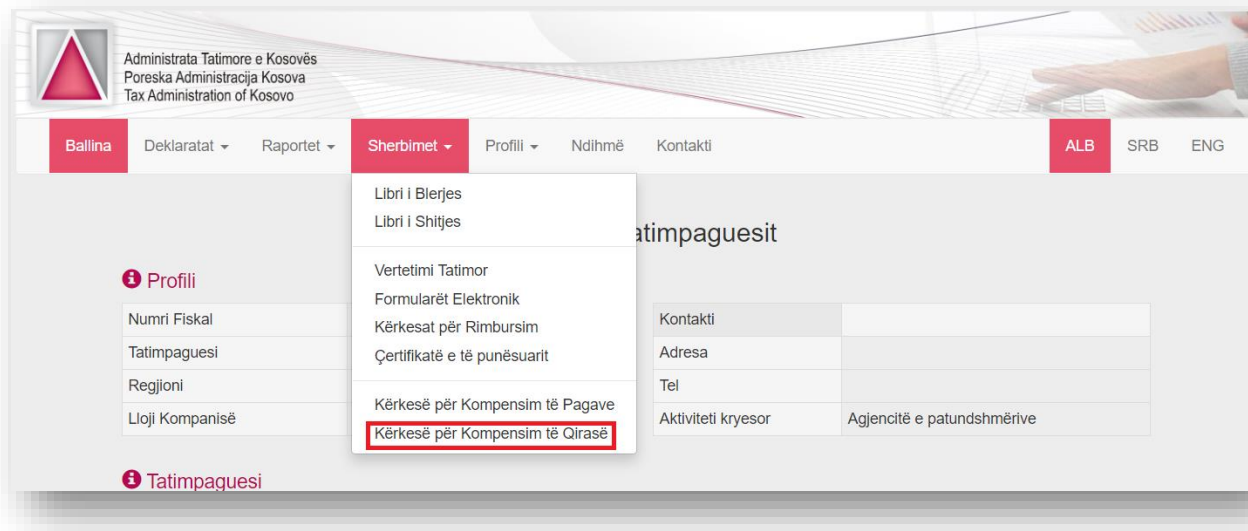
Administrata Tatimore e Kosovës
Poreska Administracija Kosova
Tax Administration of Kosovo

Ballina Deklaratat ▾ Raportet ▾ Sherbimet ▾ Profili ▾ Ndihmë Kontakti ALB SRB ENG

Libri i Blerjes
Libri i Shitjes

Vertetimi Tatimor
Formularët Elektronik
Kërkesat për Rimbursim
Çertifikatë e të punësuarit

Kërkesë për Kompensim të Pagave
Kërkesë për Kompensim të Qirasë

atimpaguesit

Profili

| Numri Fiskal | | Kontakti | |
|---|---|---|---|
| Tatimpaguesi | | Adresa | |
| Regjioni | | Tel | |
| Lloji Kompanisë | | Aktiviteti kryesor | Agjencitë e patundshmërive |

Tatimpaguesi